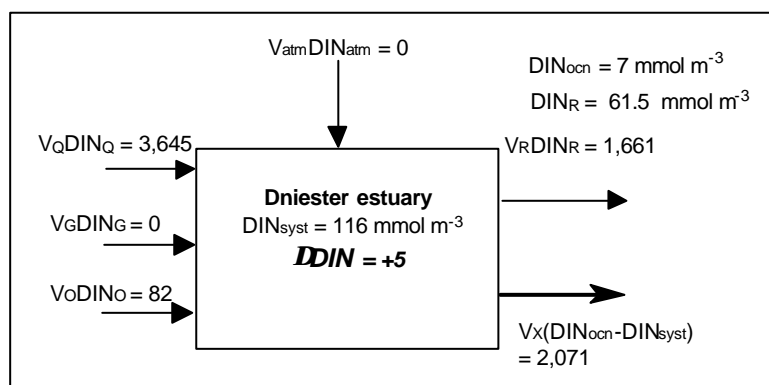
$V_{atm}DIN_{atm} = 0$

$DIN_{ocn} = 7$ mmol m$^{-3}$

$DIN_R = 61.5$ mmol m$^{-3}$

$V_QDIN_Q = 3,645$

$V_RDIN_R = 1,661$

**Dniester estuary**

$DIN_{syst} = 116$ mmol m$^{-3}$

***DDIN = +5***

$V_GDIN_G = 0$

$V_ODIN_O = 82$

$V_X(DIN_{ocn}-DIN_{syst})$
$= 2,071$